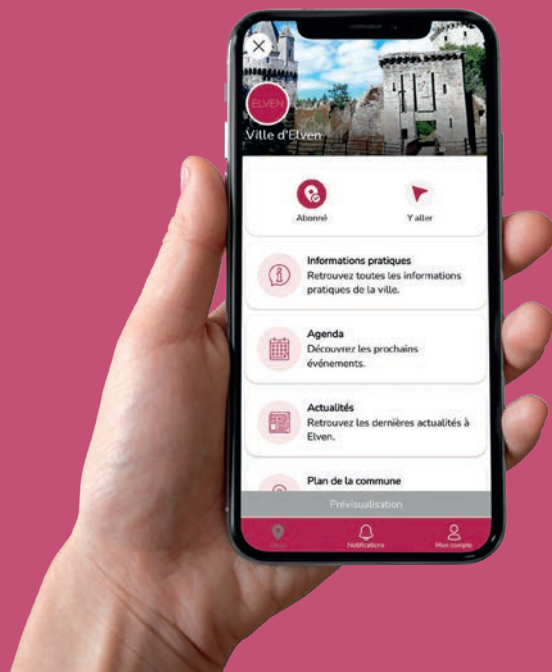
ELVEN
Ville d'Elven

Abonné
Y aller

Informations pratiques
Retrouvez toutes les informations pratiques de la ville.

Agenda
Découvrez les prochains événements.

Actualités
Retrouvez les dernières actualités à Elven.

Plan de la commune

Prévisualisation

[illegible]
Notifications
Mon compte